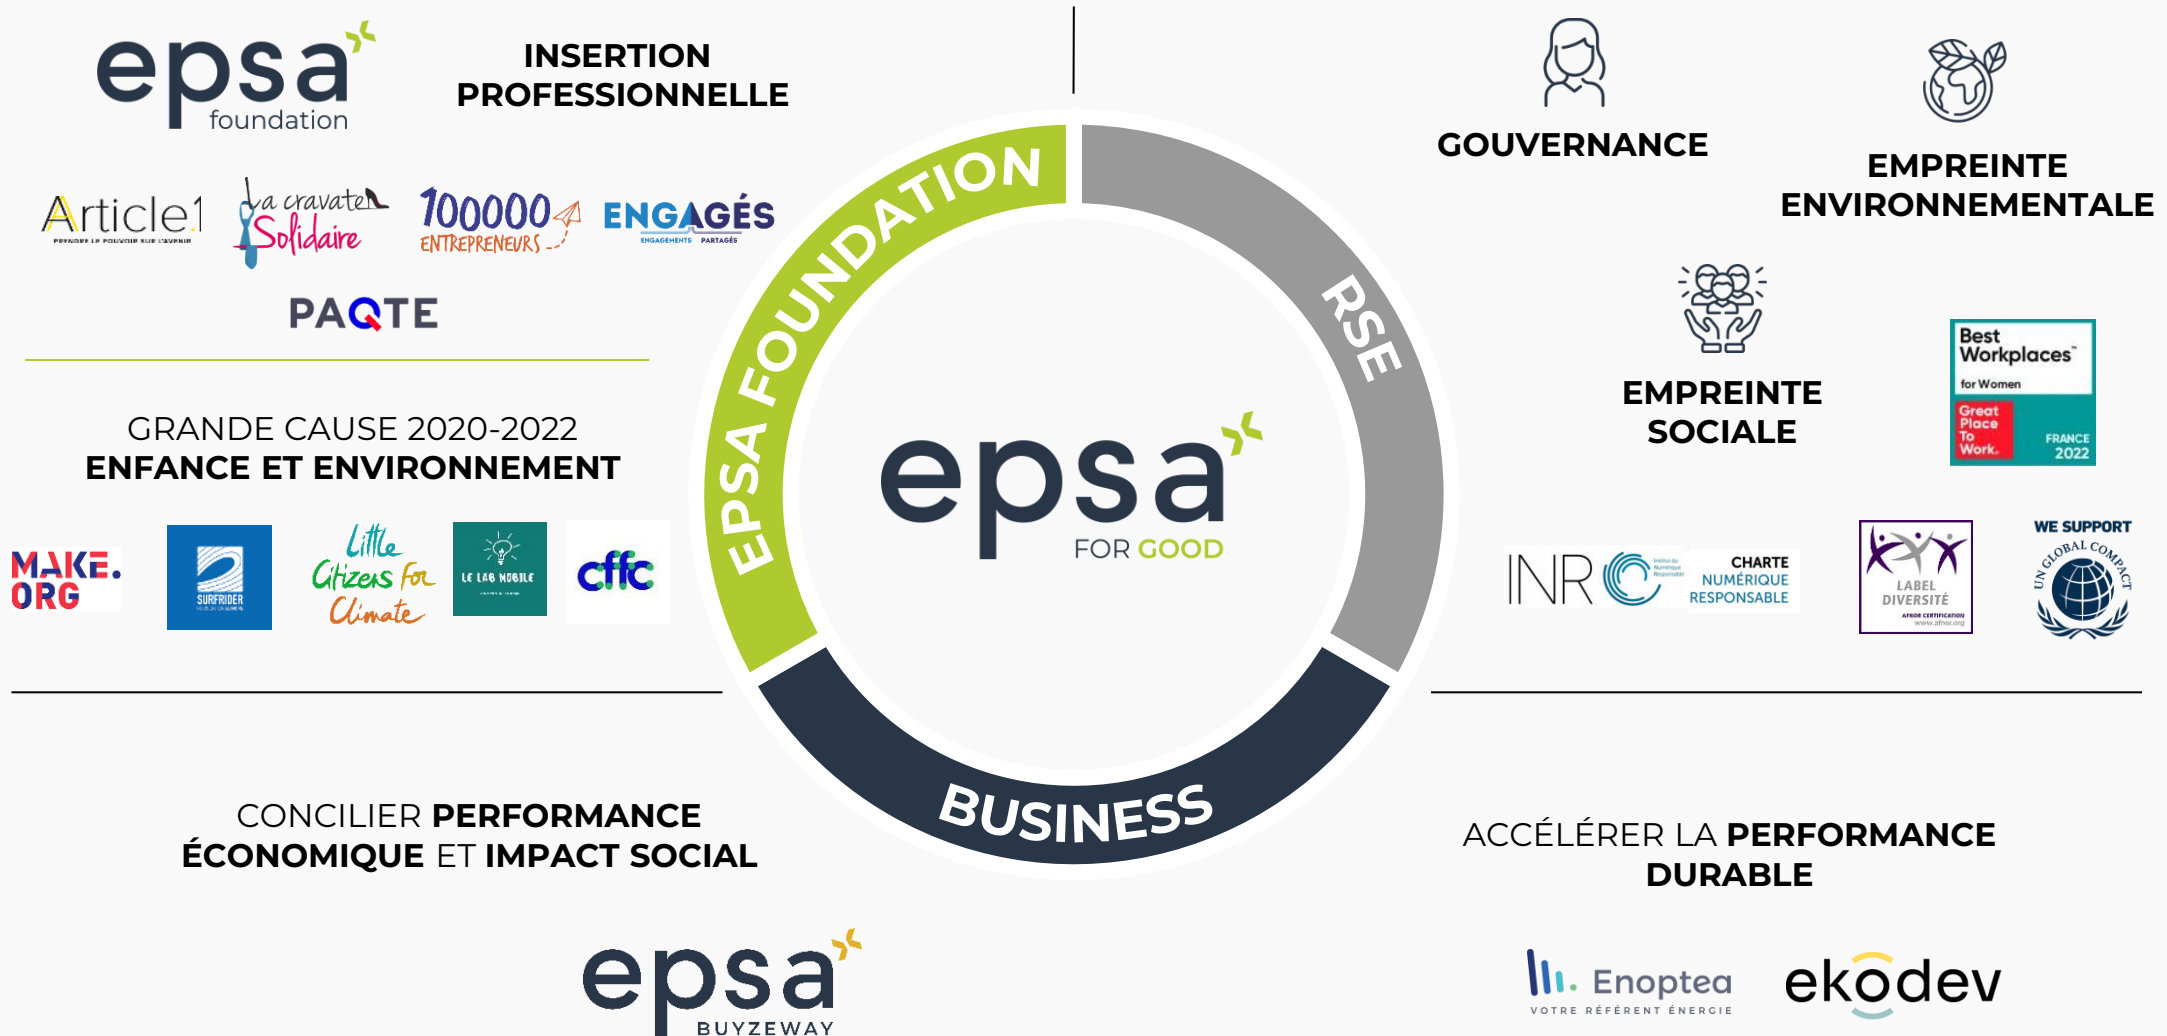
epsa foundation

INSERTION PROFESSIONNELLE

Article1 PRENDRE LE POUVOIR SUR L'AVENIR

La cravate Solidaire

100000 ENTREPRENEURS

ENGAGÉS ENGAGEMENTS PARTAGÉS

PAQTE

GRANDE CAUSE 2020-2022
ENFANCE ET ENVIRONNEMENT

MAKE.ORG

SURFRIDER

Little Citizens For Climate

LE LAB MOBILE

cffc

EPSA FOUNDATION

RSE

BUSINESS

epsa FOR GOOD

GOUVERNANCE

EMPREINTE ENVIRONNEMENTALE

EMPREINTE SOCIALE

Best Workplaces for Women
Great Place To Work. FRANCE 2022

INR

CHARTE NUMÉRIQUE RESPONSABLE

LABEL DIVERSITÉ AFNOR CERTIFICATION www.afnor.org

WE SUPPORT UN GLOBAL COMPACT

CONCILIER PERFORMANCE ÉCONOMIQUE ET IMPACT SOCIAL

epsa BUYZEWAY

ACCÉLÉRER LA PERFORMANCE DURABLE

Enoptea VOTRE RÉFÉRENT ÉNERGIE

ekodev